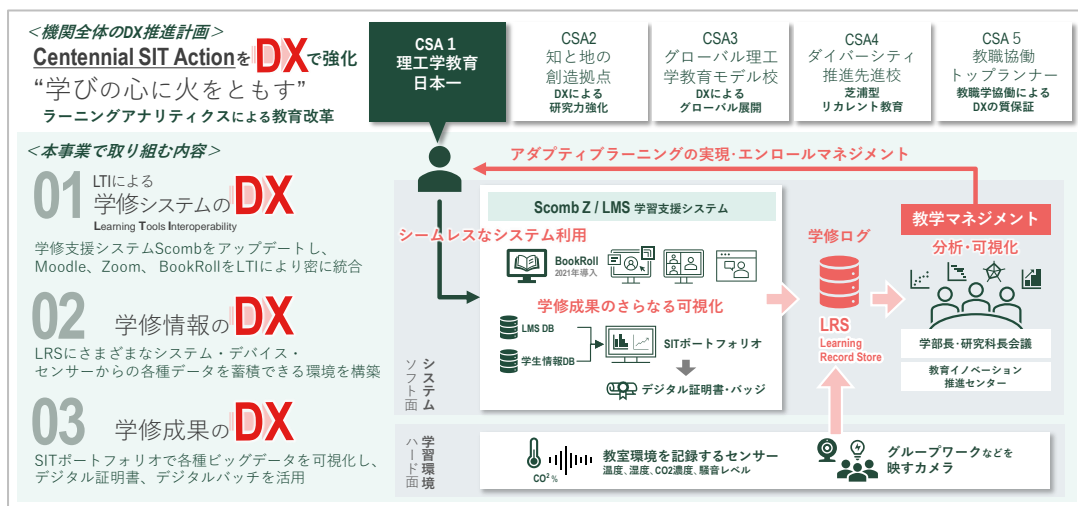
＜機関全体のDX推進計画＞
Centennial SIT ActionをDXで強化
“学びの心に火をともす”
ラーニングアナリティクスによる教育改革

CSA 1
理工学教育
日本一

CSA2
知と地の
創造拠点
DXによる
研究力強化

CSA3
グローバル理工
学教育モデル校
DXによる
グローバル展開

CSA4
ダイバーシティ
推進先進校
芝浦型
リカレント教育

CSA 5
教職協働
トップランナー
教職学協働による
DXの質保証

＜本事業で取り組む内容＞

01 LTIによる
学修システムのDX
Learning Tools Interoperability
学修支援システムScombをアップデートし、Moodle、Zoom、BookRollをLTIにより密に統合

02 学修情報のDX
LRSにさまざまなシステム・デバイス・センサーからの各種データを蓄積できる環境を構築

03 学修成果のDX
SITポートフォリオで各種ビッグデータを可視化し、デジタル証明書、デジタルバッチを活用

アダプティブラーニングの実現・エンロールマネジメント

Scomb Z / LMS 学習支援システム
シームレスなシステム利用
BookRoll
2021年導入
学修成果のさらなる可視化
LMS DB
学生情報DB
SITポートフォリオ
デジタル証明書・バッジ

システム
ソフト面

学修ログ
LRS
Learning
Record Store

教学マネジメント
分析・可視化
学部長・研究科長会議
教育イノベーション
推進センター

学習環境
ハード面

CO$^2$ %
教室環境を記録するセンサー
温度、湿度、CO2濃度、騒音レベル

グループワークなどを
映すカメラ